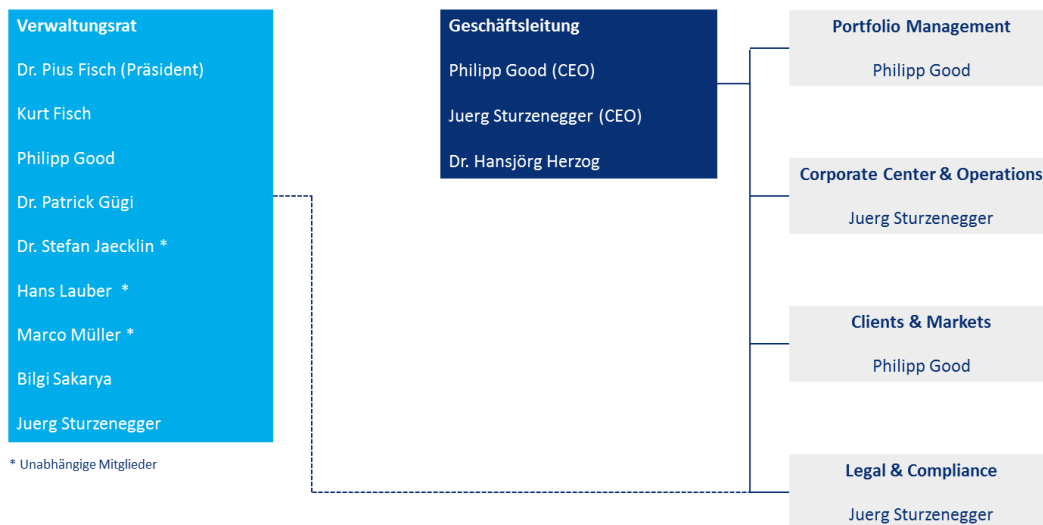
Verwaltungsrat

Dr. Pius Fisch (Präsident)

Kurt Fisch

Philipp Good

Dr. Patrick Gügi

Dr. Stefan Jaecklin *

Hans Lauber *

Marco Müller *

Bilgi Sakarya

Juerg Sturzenegger

* Unabhängige Mitglieder

Geschäftsleitung

Philipp Good (CEO)

Juerg Sturzenegger (CEO)

Dr. Hansjörg Herzog

Portfolio Management

Philipp Good

Corporate Center & Operations

Juerg Sturzenegger

Clients & Markets

Philipp Good

Legal & Compliance

Juerg Sturzenegger